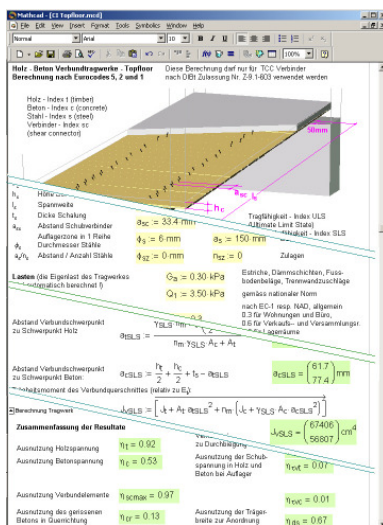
Mathcad - [C:\Topfloor.mcd]

File Edit View Insert Format Tools Symbolics Window Help

Normal Arial 10 B I U 100%

Holz - Beton Verbundtragwerke - Topfloor
Berechnung nach Eurocodes 5, 2 und 1

Diese Berechnung darf nur für TCC Verbinder nach DIBt Zulassung Nr. Z-9.1-603 verwendet werden

Holz - Index t (timber)
Beton - Index c (concrete)
Stahl - Index s (steel)
Verbinder - Index sc
(shear connector)

50mm

$a_{sc}$

$l_e$

$h_c$

$h_t$ Höhe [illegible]

$l_t$ Spannweite

$t_s$ Dicke Schalung

$a_{sc}$ Abstand Schubverbinder Auflagerzone in 1 Reihe

$\phi_s$ Durchmesser Stähle

$a_s/n_s$ Abstand / Anzahl Stähle

$a_{sc} = 33.4\ mm$

$\phi_s = 6\ mm$ $a_s = 150\ mm$

$\phi_{sz} = 0\ mm$ $n_{sz} = 0$ Zulagen

Tragfähigkeit - Index ULS (Ultimate Limit State)
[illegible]keit - Index SLS

Lasten (die Eigenlast des Tragwerkes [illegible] automatisch berechnet !)

$G_a = 0.30\ kPa$

$Q_1 = 3.50\ kPa$

Estriche, Dämmschichten, Fussbodenbeläge, Trennwandzuschläge

gemäss nationaler Norm

nach EC-1 resp. NAD, allgemein 0.3 für Wohnungen und Büro, 0.6 für Verkaufs- und Versammlungsr. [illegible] Lagerräume

Abstand Verbundschwerpunkt zu Schwerpunkt Holz

$a_{tSLS} = \frac{\gamma_{SLS} \cdot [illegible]}{n_m \cdot \gamma_{SLS} \cdot A_c + A_t}$

Abstand Verbundschwerpunkt zu Schwerpunkt Beton

$a_{cSLS} = \frac{h_t}{2} + \frac{h_c}{2} + t_s - a_{tSLS}$

$a_{cSLS} = \begin{pmatrix} 61.7 \\ 77.4 \end{pmatrix} mm$

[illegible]moment des Verbundquerschnittes (relativ zu $E_t$)

$J_{vSLS} = \left[J_t + A_t \cdot a_{tSLS}^2 + n_m \cdot (J_c + \gamma_{SLS} \cdot A_c \cdot a_{cSLS}^2)\right]$

Berechnung Tragwerk

Zusammenfassung der Resultate

$J_{vSLS} = \begin{pmatrix} 67406 \\ 56807 \end{pmatrix} cm^4$

Ausnutzung Holzspannung $\eta_t = 0.92$

Ausnutzung Betonspannung $\eta_c = 0.53$

zu Durchbiegung

Ausnutzung der Schubspannung in Holz und Beton bei Auflager $\eta_{tvt} = 0.07$

Ausnutzung Verbindelemente $\eta_{scmax} = 0.97$

$\eta_{tvc} = 0.01$

Ausnutzung des gerissenen Betons in Querrichtung $\eta_{cr} = 0.13$

Ausnutzung der Trägerbreite zur Anordnung $\eta_{bs} = 0.67$